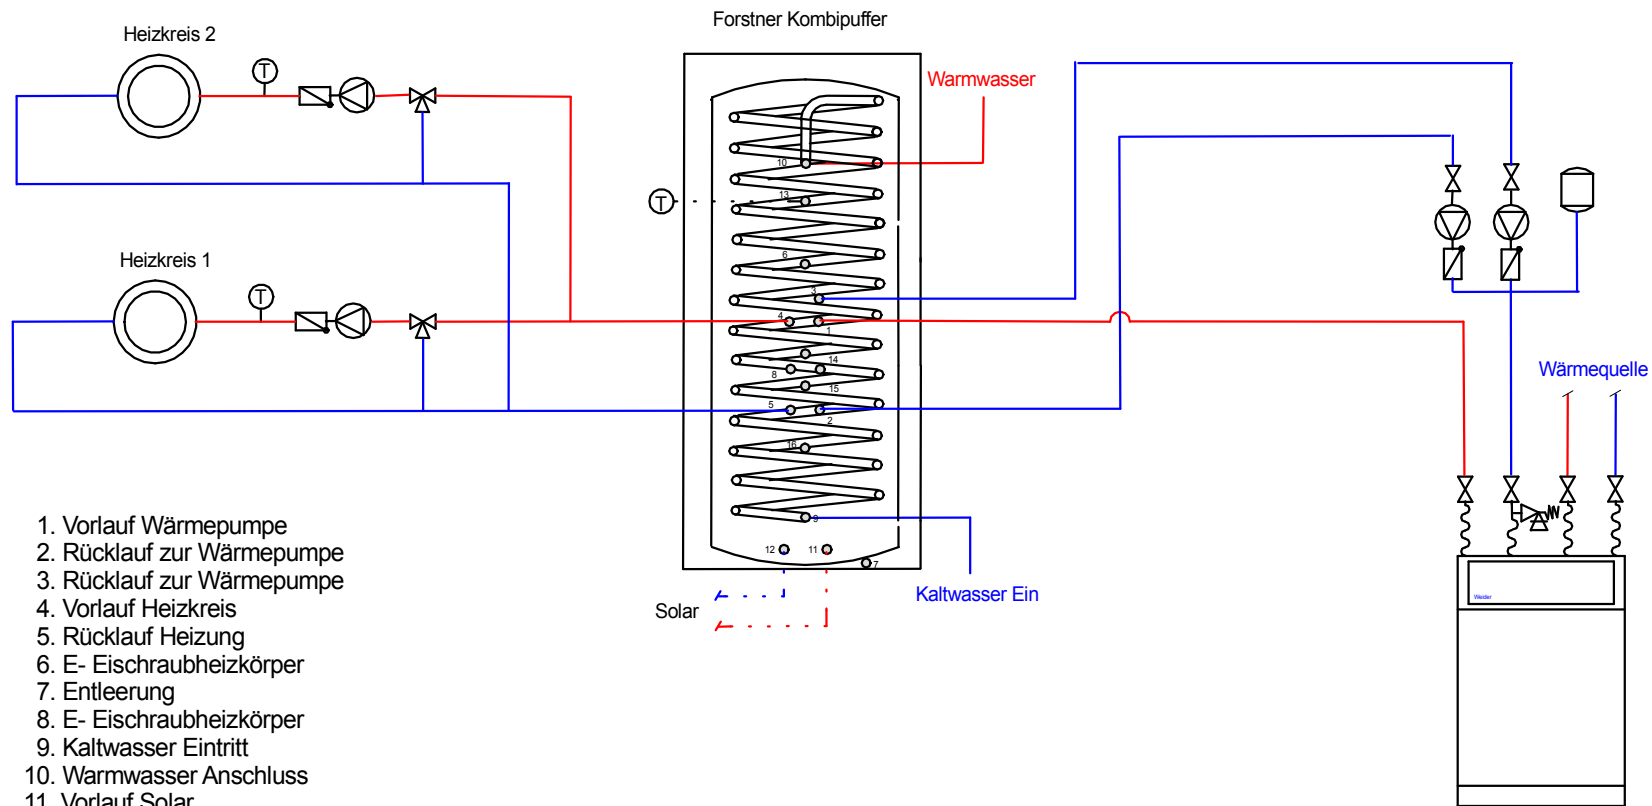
Forstner Kombipuffer

Heizkreis 2

Heizkreis 1

Warmwasser

Wärmequelle

Solar

Kaltwasser Ein

T

T

T

10
13
6
3
4
1
14
8
15
5
2
16
9
12
11
7

Weider

1. Vorlauf Wärmepumpe
2. Rücklauf zur Wärmepumpe
3. Rücklauf zur Wärmepumpe
4. Vorlauf Heizkreis
5. Rücklauf Heizung
6. E- Eischraubheizkörper
7. Entleerung
8. E- Eischraubheizkörper
9. Kaltwasser Eintritt
10. Warmwasser Anschluss
11. Vorlauf Solar